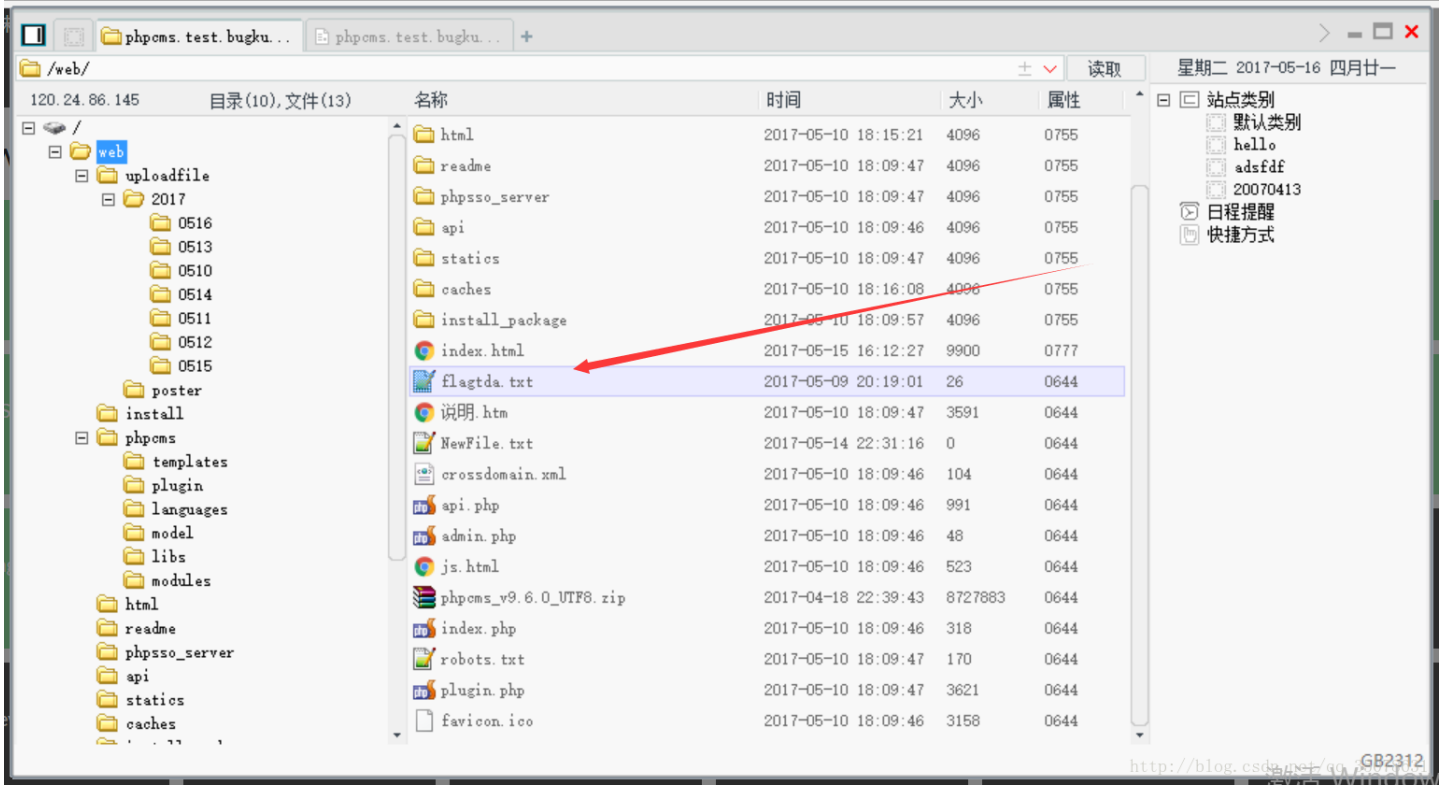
phpcms.test.bugku... phpcms.test.bugku... +

/web/ 读取 星期二 2017-05-16 四月廿一

120.24.86.145 目录(10),文件(13)

/
web
uploadfile
2017
0516
0513
0510
0514
0511
0512
0515
poster
install
phpcms
templates
plugin
languages
model
libs
modules
html
readme
phpsso_server
api
statics
caches

| 名称 | 时间 | 大小 | 属性 |
|---|---|---|---|
| html | 2017-05-10 18:15:21 | 4096 | 0755 |
| readme | 2017-05-10 18:09:47 | 4096 | 0755 |
| phpsso_server | 2017-05-10 18:09:47 | 4096 | 0755 |
| api | 2017-05-10 18:09:46 | 4096 | 0755 |
| statics | 2017-05-10 18:09:47 | 4096 | 0755 |
| caches | 2017-05-10 18:16:08 | 4096 | 0755 |
| install_package | 2017-05-10 18:09:57 | 4096 | 0755 |
| index.html | 2017-05-15 16:12:27 | 9900 | 0777 |
| flagtda.txt | 2017-05-09 20:19:01 | 26 | 0644 |
| 说明.htm | 2017-05-10 18:09:47 | 3591 | 0644 |
| NewFile.txt | 2017-05-14 22:31:16 | 0 | 0644 |
| crossdomain.xml | 2017-05-10 18:09:46 | 104 | 0644 |
| api.php | 2017-05-10 18:09:46 | 991 | 0644 |
| admin.php | 2017-05-10 18:09:46 | 48 | 0644 |
| js.html | 2017-05-10 18:09:46 | 523 | 0644 |
| phpcms_v9.6.0_UTF8.zip | 2017-04-18 22:39:43 | 8727883 | 0644 |
| index.php | 2017-05-10 18:09:46 | 318 | 0644 |
| robots.txt | 2017-05-10 18:09:47 | 170 | 0644 |
| plugin.php | 2017-05-10 18:09:47 | 3621 | 0644 |
| favicon.ico | 2017-05-10 18:09:46 | 3158 | 0644 |

站点类别
默认类别
hello
adsfdf
20070413
日程提醒
快捷方式

http://blog.csdn.net/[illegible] GB2312